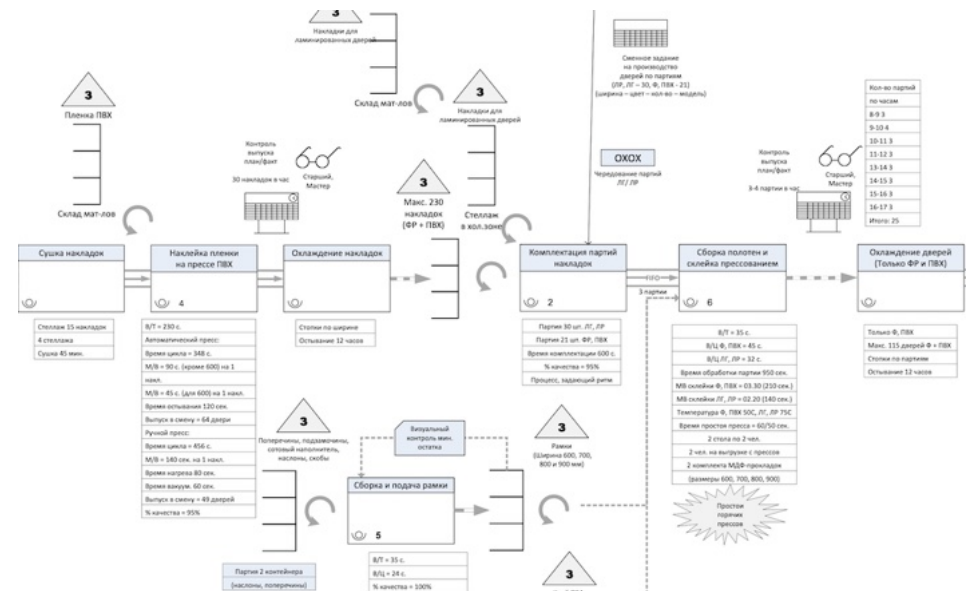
3

Накладки для ламинированных дверей

Склад мат-лов

3

Пленка ПВХ

Склад мат-лов

3

Накладки для ламинированных дверей

Сменное задание на производство дверей по партиям (ЛР, ЛГ – 30, Ф, ПВХ – 21) (ширина – цвет – кол-во – модель)

Контроль выпуска план/факт

30 накладок в час

Старший, Мастер

OXOX

Чередование партий ЛГ, ЛР

3

Макс. 230 накладок (ФР + ПВХ)

Стеллаж в хол.зоне

Контроль выпуска план/факт

3-4 партии в час

Старший, Мастер

| Кол-во партий |
|---|
| по часам |
| 8-9 3 |
| 9-10 4 |
| 10-11 3 |
| 11-12 3 |
| 13-14 3 |
| 14-15 3 |
| 15-16 3 |
| 16-17 3 |
| Итого: 25 |

Сушка накладок

Наклейка пленки на прессе ПВХ

4

Охлаждение накладок

Комплектация партий накладок

2

3 партии

Сборка полотен и склейка прессованием

6

Охлаждение дверей (Только ФР и ПВХ)

Стеллаж 15 накладок
4 стеллажа
Сушка 45 мин.

В/Т = 230 с.
Автоматический пресс:
Время цикла = 348 с.
М/В = 90 с. (кроме 600) на 1 накл.
М/В = 45 с. (для 600) на 1 накл.
Время остывания 120 сек.
Выпуск в смену = 64 двери
Ручной пресс:
Время цикла = 456 с.
М/В = 140 сек. на 1 накл.
Время нагрева 80 сек.
Время вакуум. 60 сек.
Выпуск в смену = 49 дверей
% качества = 95%

Стопки по ширине
Остывание 12 часов

Партия 30 шт. ЛГ, ЛР
Партия 21 шт. ФР, ПВХ
Время комплектации 600 с.
% качества = 95%
Процесс, задающий ритм

В/Т = 35 с.
В/Ц Ф, ПВХ = 45 с.
В/Ц ЛГ, ЛР = 32 с.
Время обработки партии 950 сек.
МВ склейки Ф, ПВХ = 03.30 (210 сек.)
МВ склейки ЛГ, ЛР = 02.20 (140 сек.)
Температура Ф, ПВХ 50С, ЛГ, ЛР 75С
Время простоя пресса = 60/50 сек.
2 стола по 2 чел.
2 чел. на выгрузке с прессов
2 комплекта МДФ-прокладок (размеры 600, 700, 800, 900)

Только Ф, ПВХ
Макс. 115 дверей Ф + ПВХ
Стопки по партиям
Остывание 12 часов

3

Поперечины, подзамочины, сотовый наполнитель, наслоны, скобы

Визуальный контроль мин. остатка

3

Рамки (Ширина 600, 700, 800 и 900 мм)

Сборка и подача рамки

5

Простои горячих прессов

Партия 2 контейнера (наслоны, поперечины)

В/Т = 35 с.
В/Ц = 24 с.
% качества = 100%

3